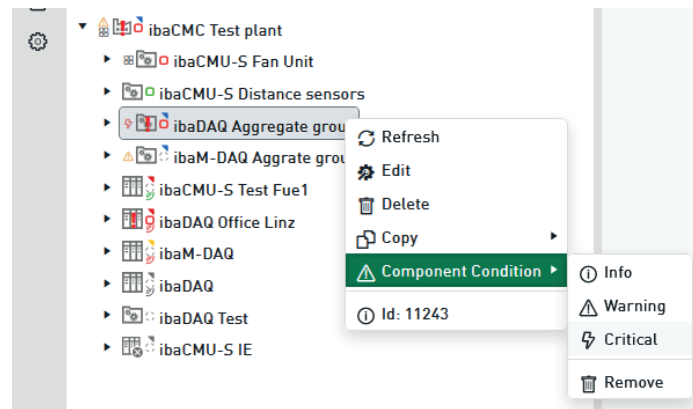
ibaCMC Test plant
ibaCMU-S Fan Unit
ibaCMU-S Distance sensors
ibaDAQ Aggregate grou
ibaM-DAQ Aggrate grou
ibaCMU-S Test Fue1
ibaDAQ Office Linz
ibaM-DAQ
ibaDAQ
ibaDAQ Test
ibaCMU-S IE

Refresh
Edit
Delete
Copy
Component Condition
Id: 11243

Info
Warning
Critical
Remove